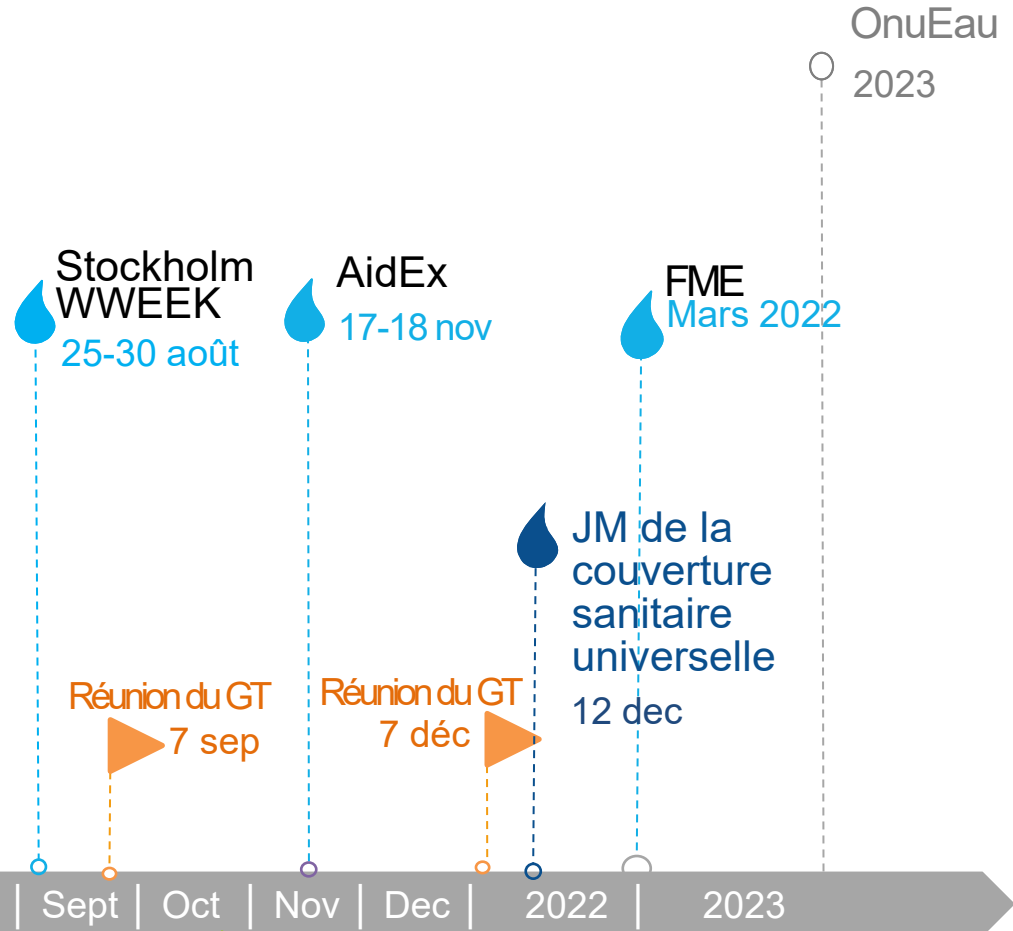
OnuEau
2023

Stockholm WWEEK
25-30 août

AidEx
17-18 nov

FME
Mars 2022

JM de la couverture sanitaire universelle
12 dec

Réunion du GT
7 sep

Réunion du GT
7 déc

| Sept | Oct | Nov | Dec | 2022 | 2023